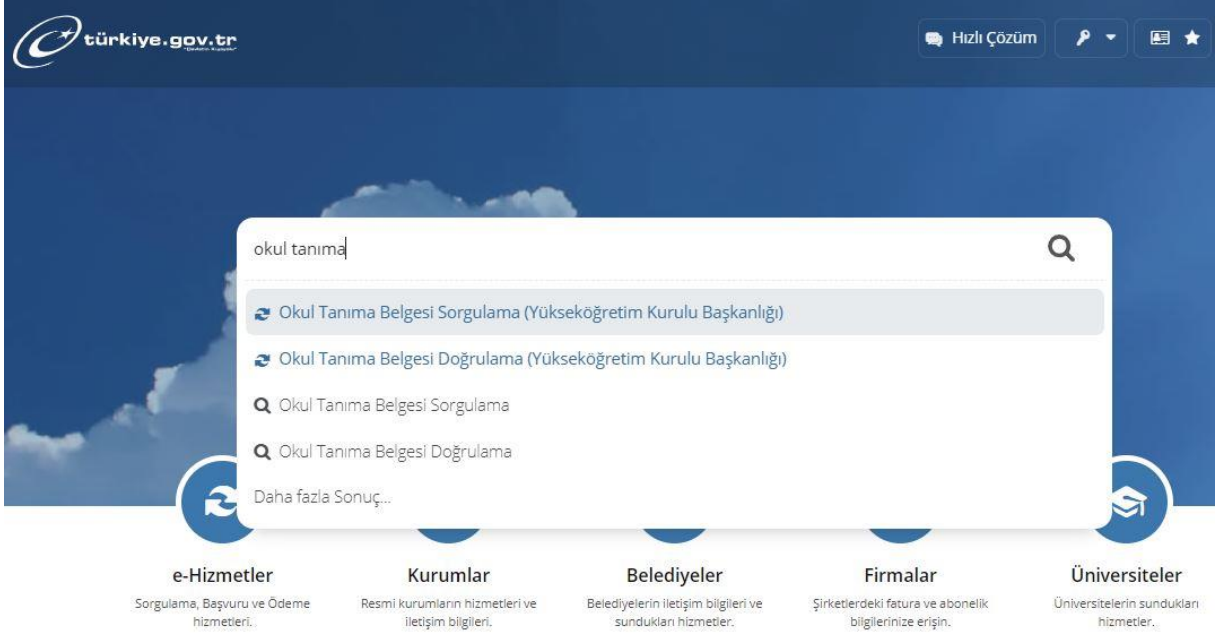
türkiye.gov.tr

Hızlı Çözüm

okul tanıma

Okul Tanıma Belgesi Sorgulama (Yükseköğretim Kurulu Başkanlığı)

Okul Tanıma Belgesi Doğrulama (Yükseköğretim Kurulu Başkanlığı)

Okul Tanıma Belgesi Sorgulama

Okul Tanıma Belgesi Doğrulama

Daha fazla Sonuç...

e-Hizmetler
Sorgulama, Başvuru ve Ödeme hizmetleri.

Kurumlar
Resmi kurumların hizmetleri ve iletişim bilgileri.

Belediyeler
Belediyelerin iletişim bilgileri ve sundukları hizmetler.

Firmalar
Şirketlerdeki fatura ve abonelik bilgilerinize erişin.

Üniversiteler
Üniversitelerin sundukları hizmetler.